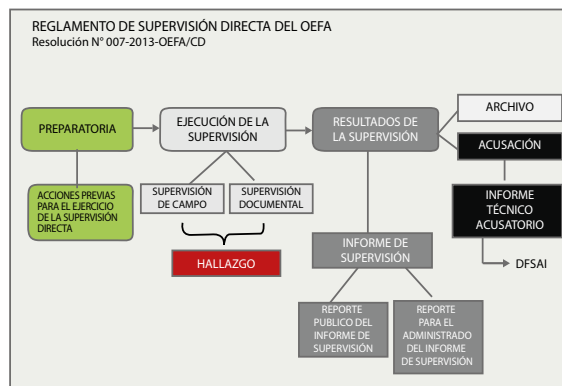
REGLAMENTO DE SUPERVISIÓN DIRECTA DEL OEFA
Resolución N° 007-2013-OEFA/CD

PREPARATORIA

ACCIONES PREVIAS PARA EL EJERCICIO DE LA SUPERVISIÓN DIRECTA

EJECUCIÓN DE LA SUPERVISIÓN

SUPERVISIÓN DE CAMPO

SUPERVISIÓN DOCUMENTAL

HALLAZGO

RESULTADOS DE LA SUPERVISIÓN

INFORME DE SUPERVISIÓN

REPORTE PUBLICO DEL INFORME DE SUPERVISIÓN

REPORTE PARA EL ADMINISTRADO DEL INFORME DE SUPERVISIÓN

ARCHIVO

ACUSACIÓN

INFORME TÉCNICO ACUSATORIO

DFSAI